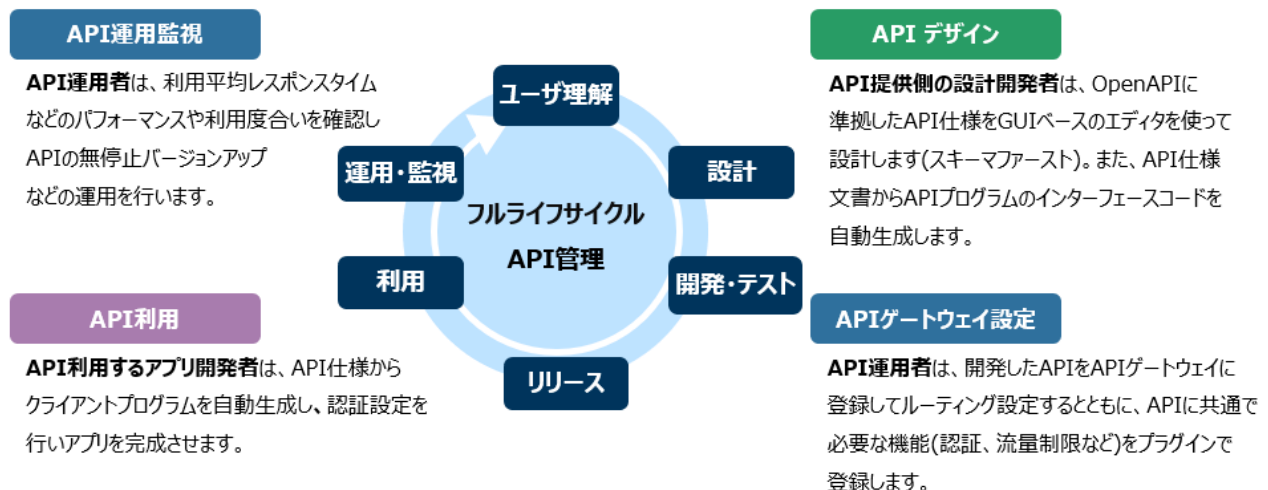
API運用監視

API運用者は、利用平均レスポンスタイムなどのパフォーマンスや利用度合いを確認しAPIの無停止バージョンアップなどの運用を行います。

API デザイン

API提供側の設計開発者は、OpenAPIに準拠したAPI仕様をGUIベースのエディタを使って設計します(スキーマファースト)。また、API仕様文書からAPIプログラムのインターフェースコードを自動生成します。

ユーザ理解

設計

開発・テスト

リリース

利用

運用・監視

フルライフサイクル
API管理

API利用

API利用するアプリ開発者は、API仕様からクライアントプログラムを自動生成し、認証設定を行いアプリを完成させます。

APIゲートウェイ設定

API運用者は、開発したAPIをAPIゲートウェイに登録してルーティング設定するとともに、APIに共通で必要な機能(認証、流量制限など)をプラグインで登録します。